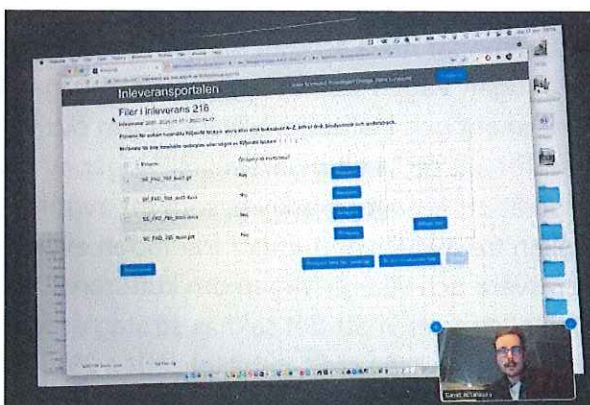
Inleveransportalen

Filer i inleverans 216

Inleverans 2021-2022 nr 17 / 2022-11-17

Filnamn får endast innehålla följande tecken: stora eller små bokstäver A-Z, siffror 0-9, bindestreck och understreck.

Markera för åtta filnamn nedanför eller välj en av följande knappar: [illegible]

| Filnamn | Godkänt för inleverans? | |
|---|---|---|
| SE_FHD_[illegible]_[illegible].pdf | Nej | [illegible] |
| SE_FHD_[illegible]_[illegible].docx | Nej | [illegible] |
| SE_FHD_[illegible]_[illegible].docx | Nej | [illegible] |
| SE_FHD_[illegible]_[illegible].pdf | Nej | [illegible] |

Daniel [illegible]